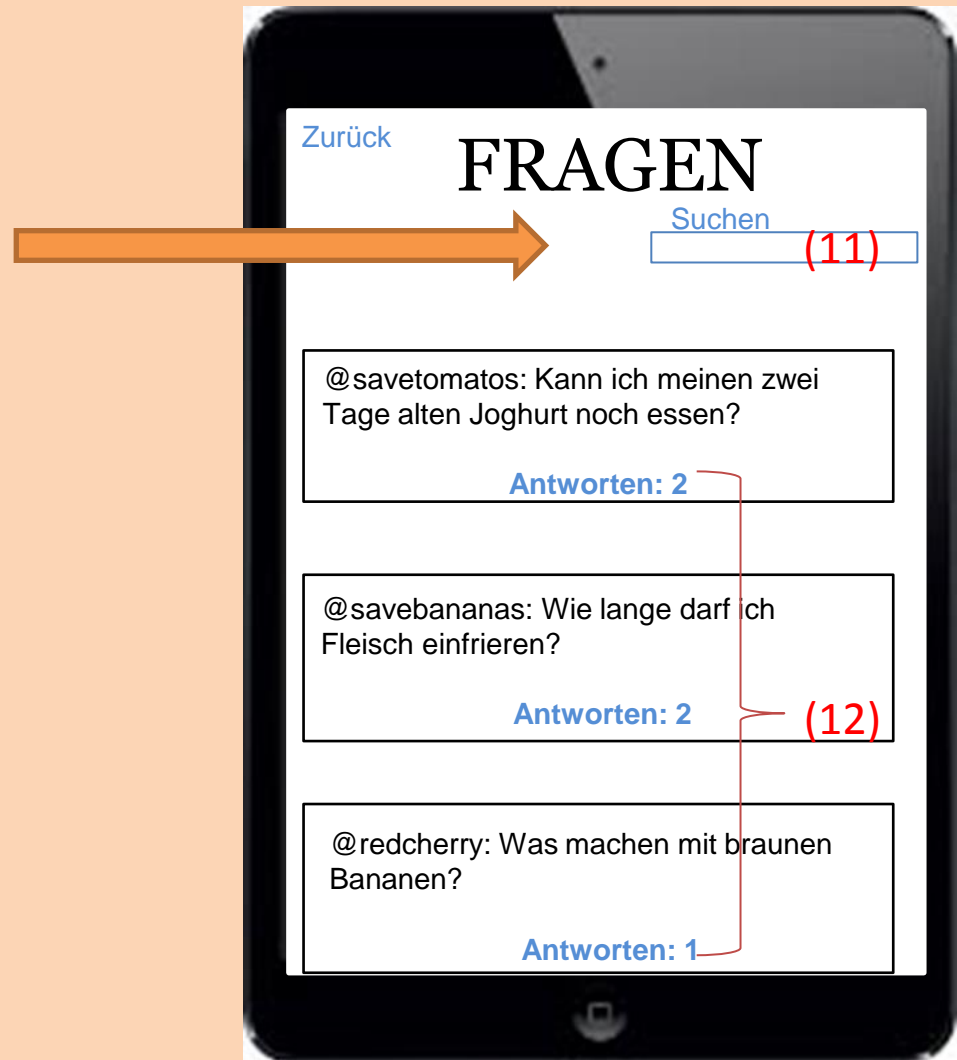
Zurück

FRAGEN

Suchen

(11)

@savetomatos: Kann ich meinen zwei Tage alten Joghurt noch essen?

Antworten: 2

@savebananas: Wie lange darf ich Fleisch einfrieren?

Antworten: 2

(12)

@redcherry: Was machen mit braunen Bananen?

Antworten: 1